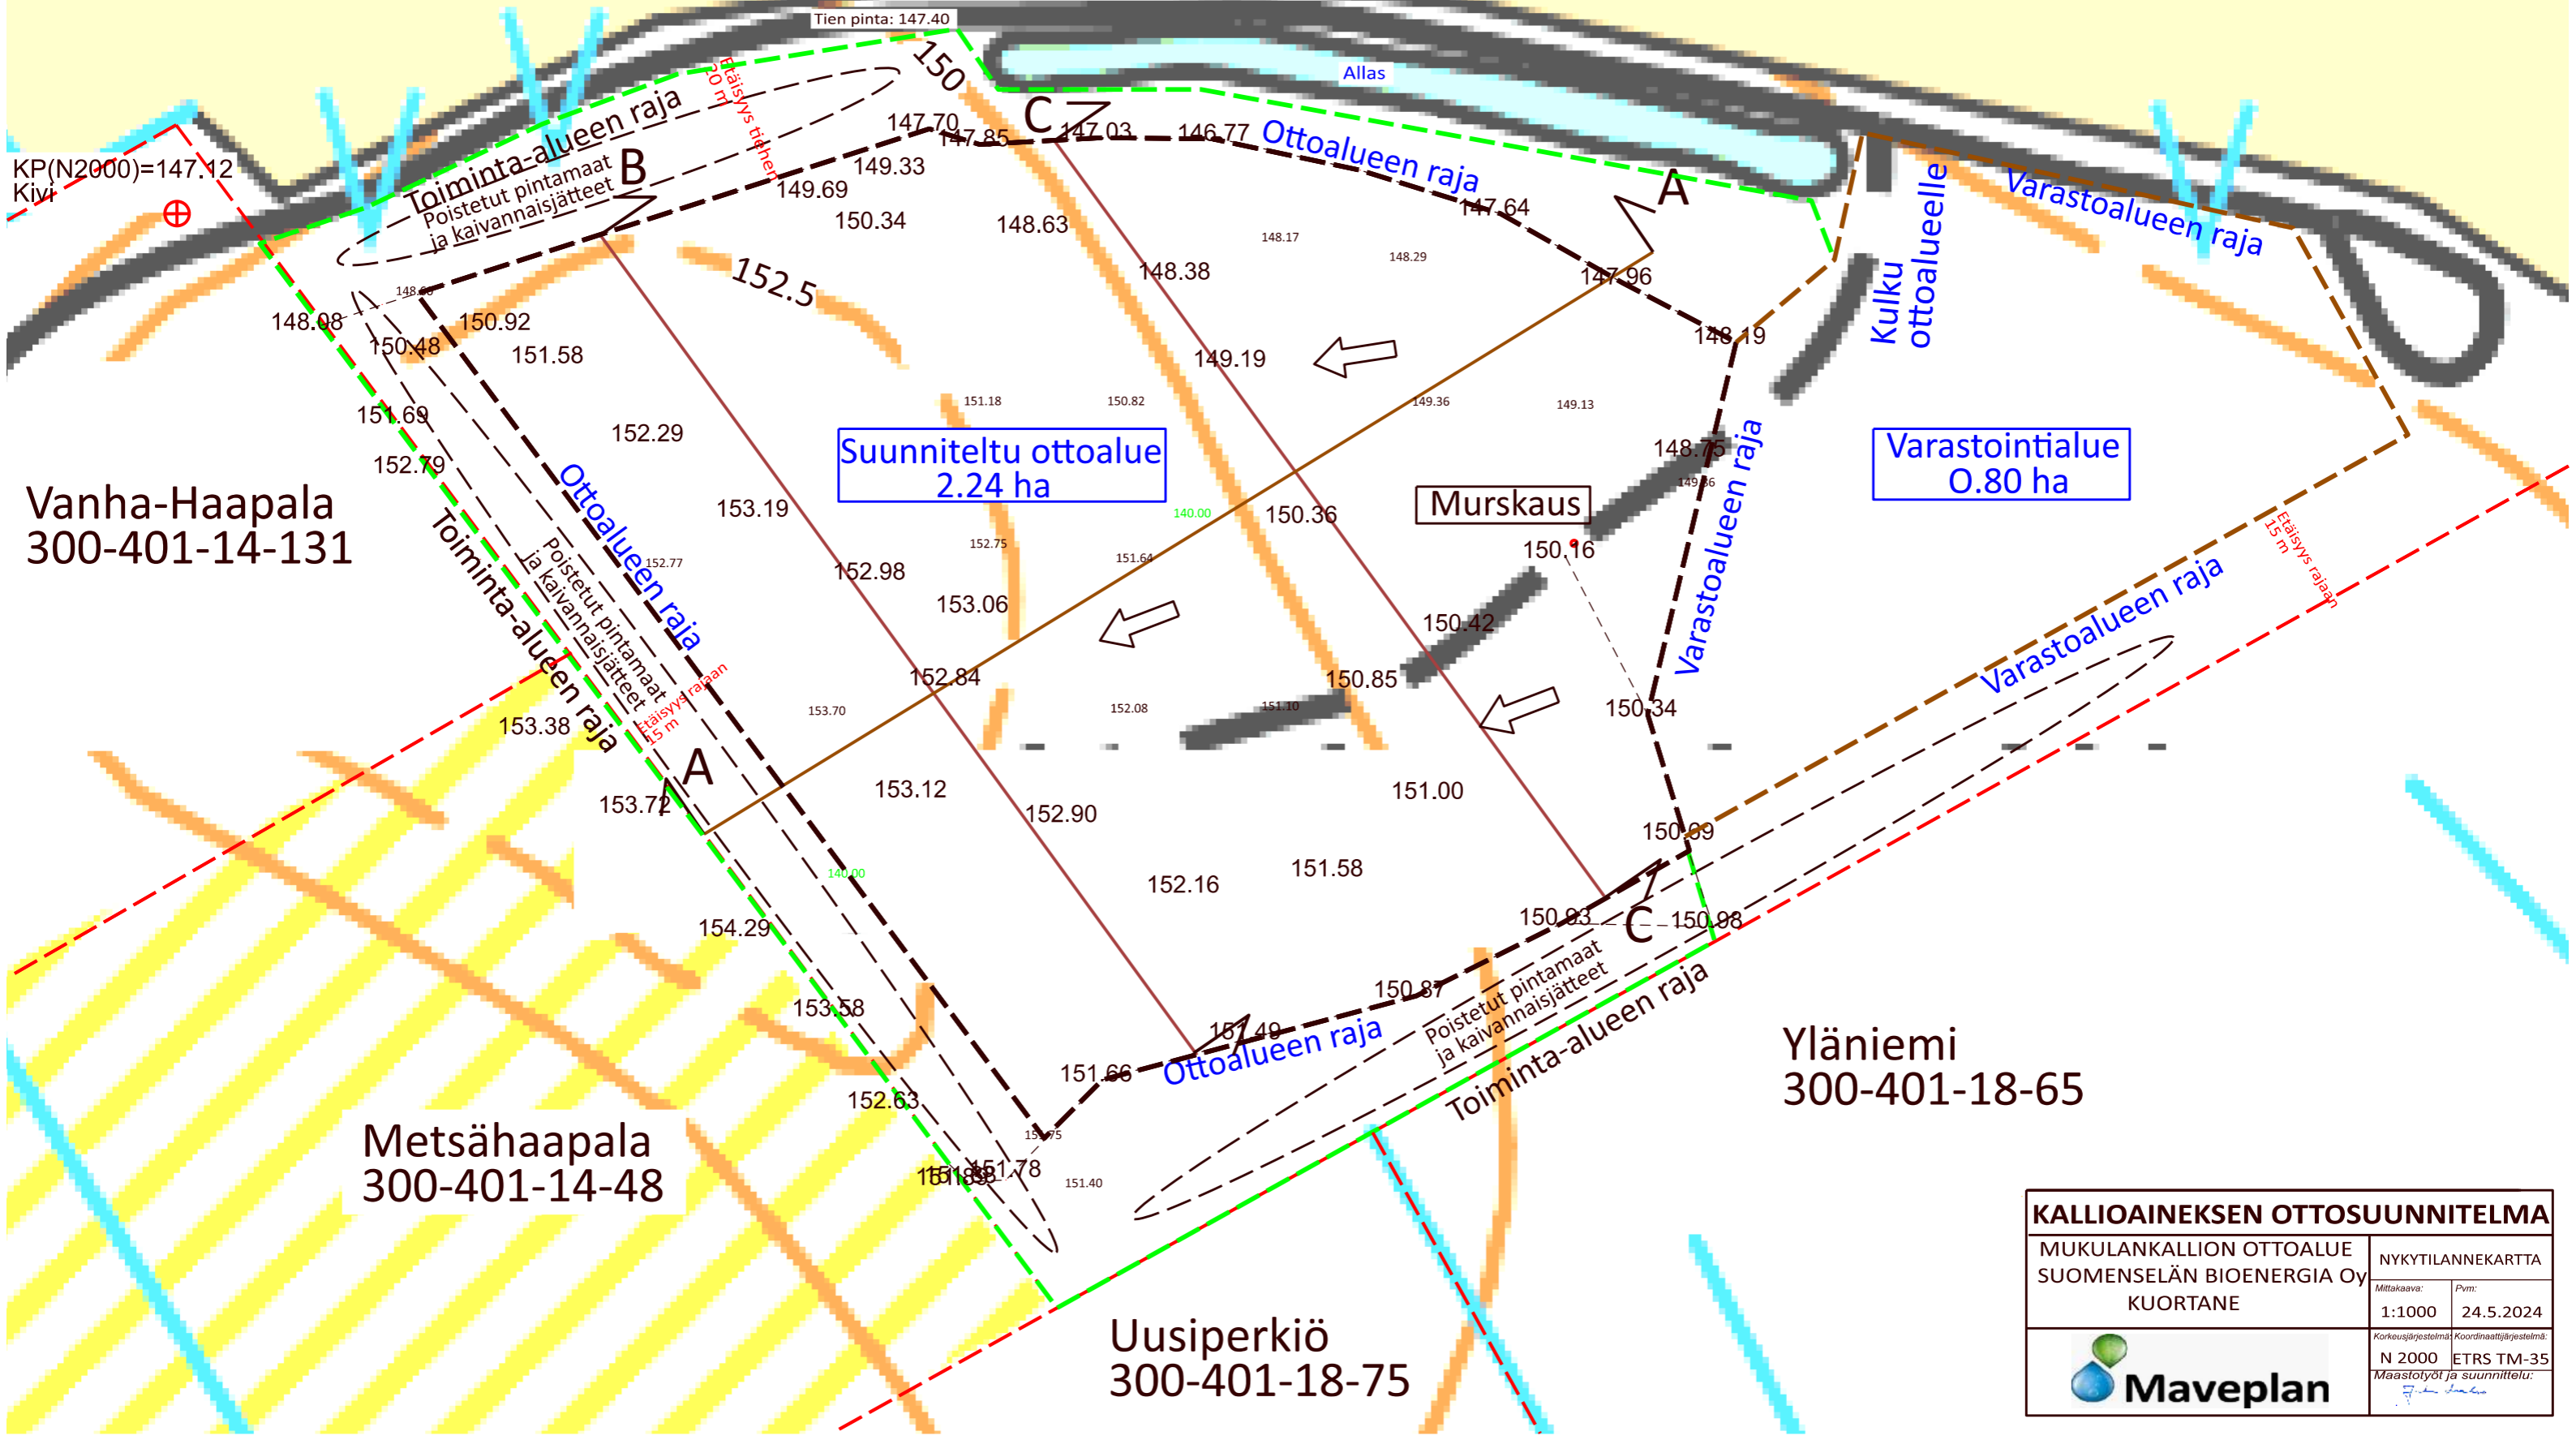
Tien pinta: 147.40

Allas

150

KP(N2000)=147.12
Kivi

Toiminta-alueen raja
Poistetut pintamaat
ja kaivannaisjätteet
B

Etäisyys tiehen 20 m

C
147.70
147.85
147.03
146.77
Ottoalueen raja
A
147.64
149.33
149.69
150.34
148.63
148.17
148.29
148.38
147.96
148.19
152.5
148.60
148.08
150.92
150.48
151.58
149.19
149.36
149.13
151.18
150.82
151.69
152.29
152.79

Kulku ottoalueelle

Varastoalueen raja

Vanha-Haapala
300-401-14-131

Suunniteltu ottoalue
2.24 ha

Varastointialue
0.80 ha

Murskaus

148.75
149.36
140.00
150.36
150.16
153.19
152.75
151.64
152.77
152.98
153.06

Ottoalueen raja
Toiminta-alueen raja
Poistetut pintamaat
ja kaivannaisjätteet
Etäisyys rajaan 15 m

Varastoalueen raja
Etäisyys rajaan 15 m
Varastoalueen raja

150.42
152.84
150.85
153.70
152.08
151.10
150.34
153.38
A
153.72
153.12
152.90
151.00
150.69
140.00
152.16
151.58
150.93
C
150.98
154.29
153.58
150.87
151.49
Poistetut pintamaat
ja kaivannaisjätteet
Toiminta-alueen raja
Ottoalueen raja
151.66
152.63
151.75
151.78
151.40

Yläniemi
300-401-18-65

Metsähaapala
300-401-14-48

Uusiperkiö
300-401-18-75

KALLIOAINEKSEN OTTOSUUNNITELMA
MUKULANKALLION OTTOALUE
SUOMENSELÄN BIOENERGIA Oy
KUORTANE
NYKYTILANNEKARTTA
Mittakaava:
1:1000
Pvm:
24.5.2024
Korkeusjärjestelmä:
N 2000
Koordinaattijärjestelmä:
ETRS TM-35
Maastotyöt ja suunnittelu:
Maveplan